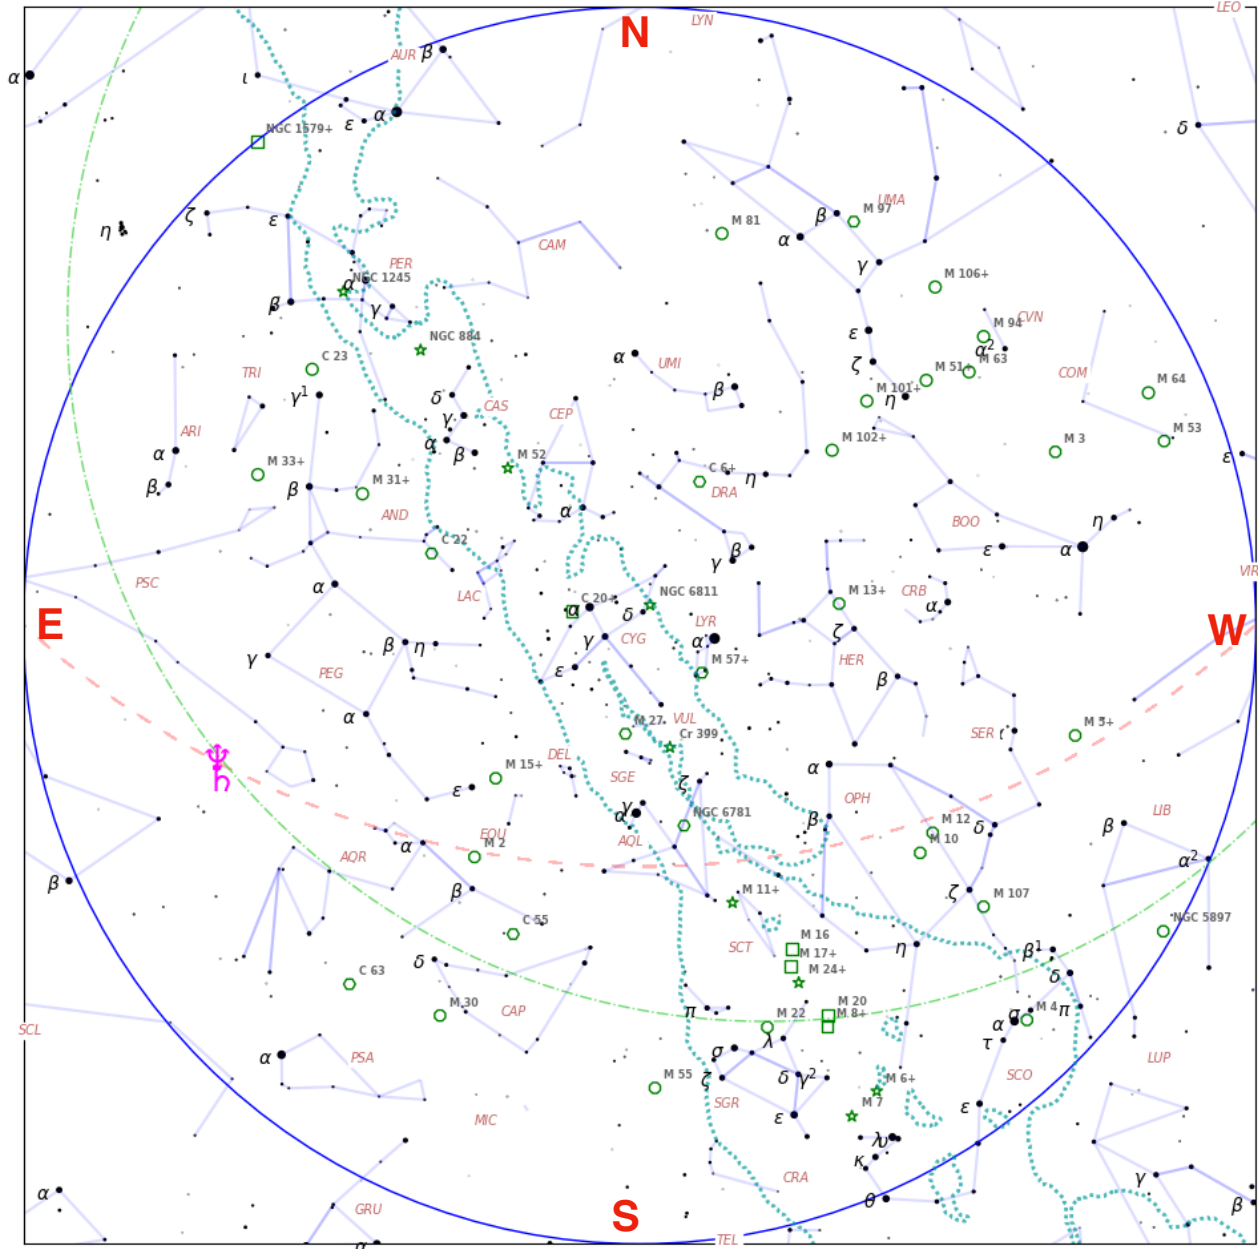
N
LYN
LEO
AUR
$\beta$
$\alpha$
$\iota$
$\alpha$
NGC 1579+
$\varepsilon$
$\delta$
$\eta$
$\zeta$
$\varepsilon$
CAM
M 81
$\beta$
M 97
UMA
$\alpha$
PER
NGC 1245
$\alpha$
$\gamma$
$\beta$
$\gamma$
M 106+
NGC 884
M 94
CVN
$\alpha^2$
M 63
$\alpha$
UMI
$\varepsilon$
$\zeta$
M 51
TRI
C 23
$\gamma^1$
$\delta$
CAS
$\beta$
M 101+
$\eta$
COM
M 64
$\gamma$
CEP
ARI
$\alpha$
$\beta$
M 52
C 6+
M 102+
M 3
M 53
$\alpha$
$\eta$
DRA
$\varepsilon$
M 33+
M 31+
$\beta$
$\beta$
$\alpha$
AND
BOO
$\eta$
C 22
$\gamma$
$\beta$
$\varepsilon$
$\alpha$
PSC
LAC
C 20+
NGC 6811
M 13+
CRB
$\alpha$
VIR
$\alpha$
$\alpha$
$\delta$
E
LYR
$\zeta$
W
$\beta$
$\eta$
$\gamma$
CYG
$\alpha$
$\gamma$
$\varepsilon$
M 57+
HER
PEG
$\beta$
$\alpha$
M 27
VUL
SER
M 5+
Cr 399
DEL
$\alpha$
M 15+
SGE
$\zeta$
OPH
$\varepsilon$
$\gamma$
$\alpha$
NGC 6781
$\beta$
M 12
$\delta$
LIB
$\beta$
EQU
AQL
M 10
AQR
M 2
$\alpha$
$\alpha^2$
$\beta$
M 11+
$\zeta$
M 107
$\beta$
C 55
NGC 5897
M 16
SCT
$\eta$
$\beta^1$
M 17+
$\delta$
M 24+
C 63
$\delta$
M 20
$\sigma$
M 4
$\pi$
M 30
CAP
$\pi$
M 22
M 8+
$\alpha$
SCL
$\lambda$
$\tau$
$\alpha$
PSA
$\sigma$
LUP
M 55
$\zeta$
$\delta$
$\gamma^2$
M 6+
SCO
SGR
M 7
$\varepsilon$
MIC
$\varepsilon$
$\lambda$
$\kappa$
CRA
$\gamma$
$\alpha$
$\theta$
$\beta$
GRU
S
TEL